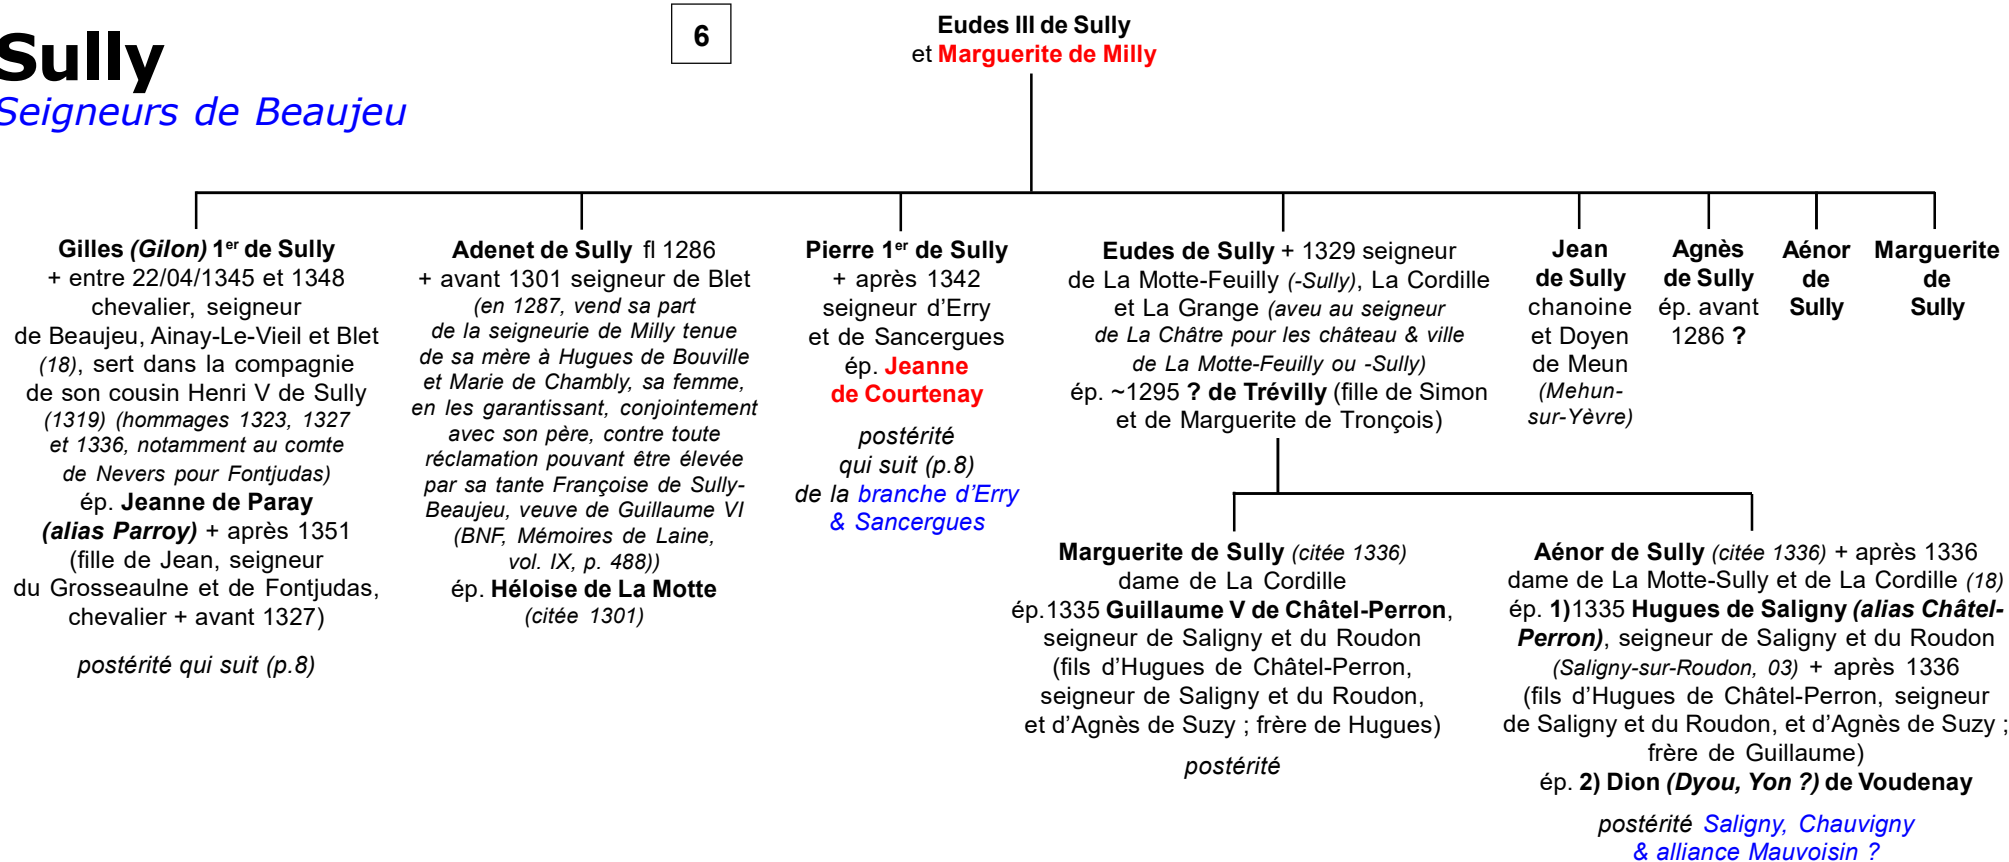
Sully
Seigneurs de Beaujeu

6

Eudes III de Sully
et Marguerite de Milly

Gilles (Gilon) 1er de Sully
+ entre 22/04/1345 et 1348
chevalier, seigneur
de Beaujeu, Ainay-Le-Vieil et Blet (18), sert dans la compagnie de son cousin Henri V de Sully (1319) (hommages 1323, 1327 et 1336, notamment au comte de Nevers pour Fontjudas)
ép. Jeanne de Paray (alias Parroy) + après 1351 (fille de Jean, seigneur du Grosseaulne et de Fontjudas, chevalier + avant 1327)

postérité qui suit (p.8)

Adenet de Sully fl 1286
+ avant 1301 seigneur de Blet
(en 1287, vend sa part de la seigneurie de Milly tenue de sa mère à Hugues de Bouville et Marie de Chambly, sa femme, en les garantissant, conjointement avec son père, contre toute réclamation pouvant être élevée par sa tante Françoise de Sully-Beaujeu, veuve de Guillaume VI (BNF, Mémoires de Laine, vol. IX, p. 488))
ép. Héloise de La Motte
(citée 1301)

Pierre 1er de Sully
+ après 1342
seigneur d'Erry
et de Sancergues
ép. Jeanne de Courtenay

postérité qui suit (p.8)
de la branche d'Erry & Sancergues

Eudes de Sully + 1329 seigneur de La Motte-Feuilly (-Sully), La Cordille et La Grange (aveu au seigneur de La Châtre pour les château & ville de La Motte-Feuilly ou -Sully)
ép. ~1295 ? de Trévilly (fille de Simon et de Marguerite de Tronçois)

Jean de Sully
chanoine et Doyen de Meun (Mehun-sur-Yèvre)

Agnès de Sully
ép. avant 1286 ?

Aénor de Sully

Marguerite de Sully

Marguerite de Sully (citée 1336)
dame de La Cordille
ép.1335 Guillaume V de Châtel-Perron, seigneur de Saligny et du Roudon (fils d'Hugues de Châtel-Perron, seigneur de Saligny et du Roudon, et d'Agnès de Suzy ; frère de Hugues)

postérité

Aénor de Sully (citée 1336) + après 1336
dame de La Motte-Sully et de La Cordille (18)
ép. 1)1335 Hugues de Saligny (alias Châtel-Perron), seigneur de Saligny et du Roudon (Saligny-sur-Roudon, 03) + après 1336 (fils d'Hugues de Châtel-Perron, seigneur de Saligny et du Roudon, et d'Agnès de Suzy ; frère de Guillaume)
ép. 2) Dion (Dyou, Yon ?) de Voudenay

postérité Saligny, Chauvigny & alliance Mauvoisin ?